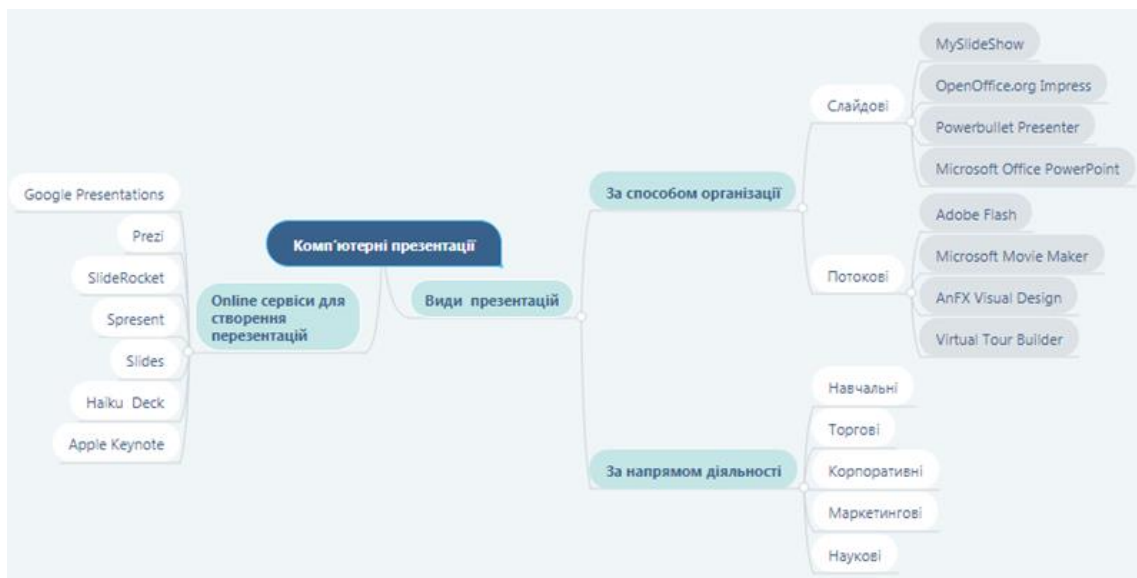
Комп'ютерні презентації

Online сервіси для створення перезентацій

Google Presentations

Prezi

SlideRocket

Spresent

Slides

Haiku Deck

Apple Keynote

Види презентацій

За способом організації

Слайдові

MySlideShow

OpenOffice.org Impress

Powerbullet Presenter

Microsoft Office PowerPoint

Потокові

Adobe Flash

Microsoft Movie Maker

AnFX Visual Design

Virtual Tour Builder

За напрямом діяльності

Навчальні

Торгові

Корпоративні

Маркетингові

Наукові